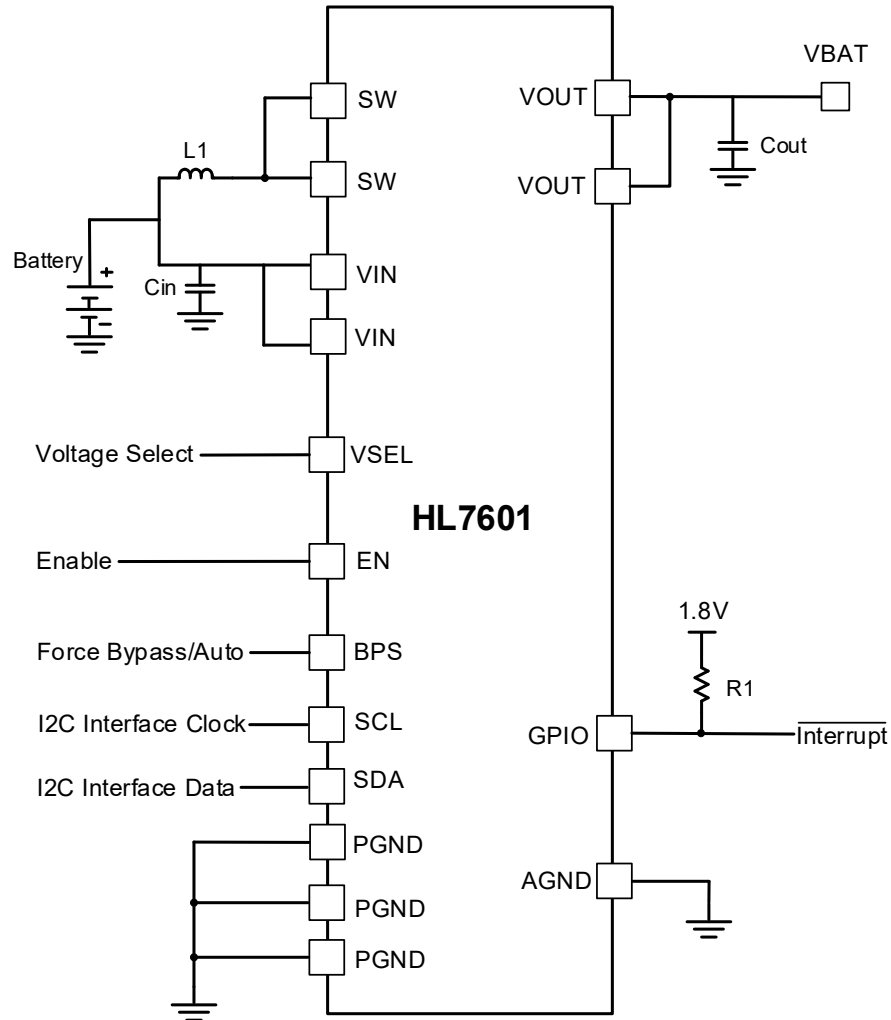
VBAT

SW

VOUT

L1

Cout

SW

VOUT

Battery

+

VIN

Cin

−

VIN

Voltage Select

VSEL

HL7601

Enable

EN

1.8V

Force Bypass/Auto

BPS

R1

I2C Interface Clock

SCL

GPIO

$\overline{\text{Interrupt}}$

I2C Interface Data

SDA

PGND

AGND

PGND

PGND